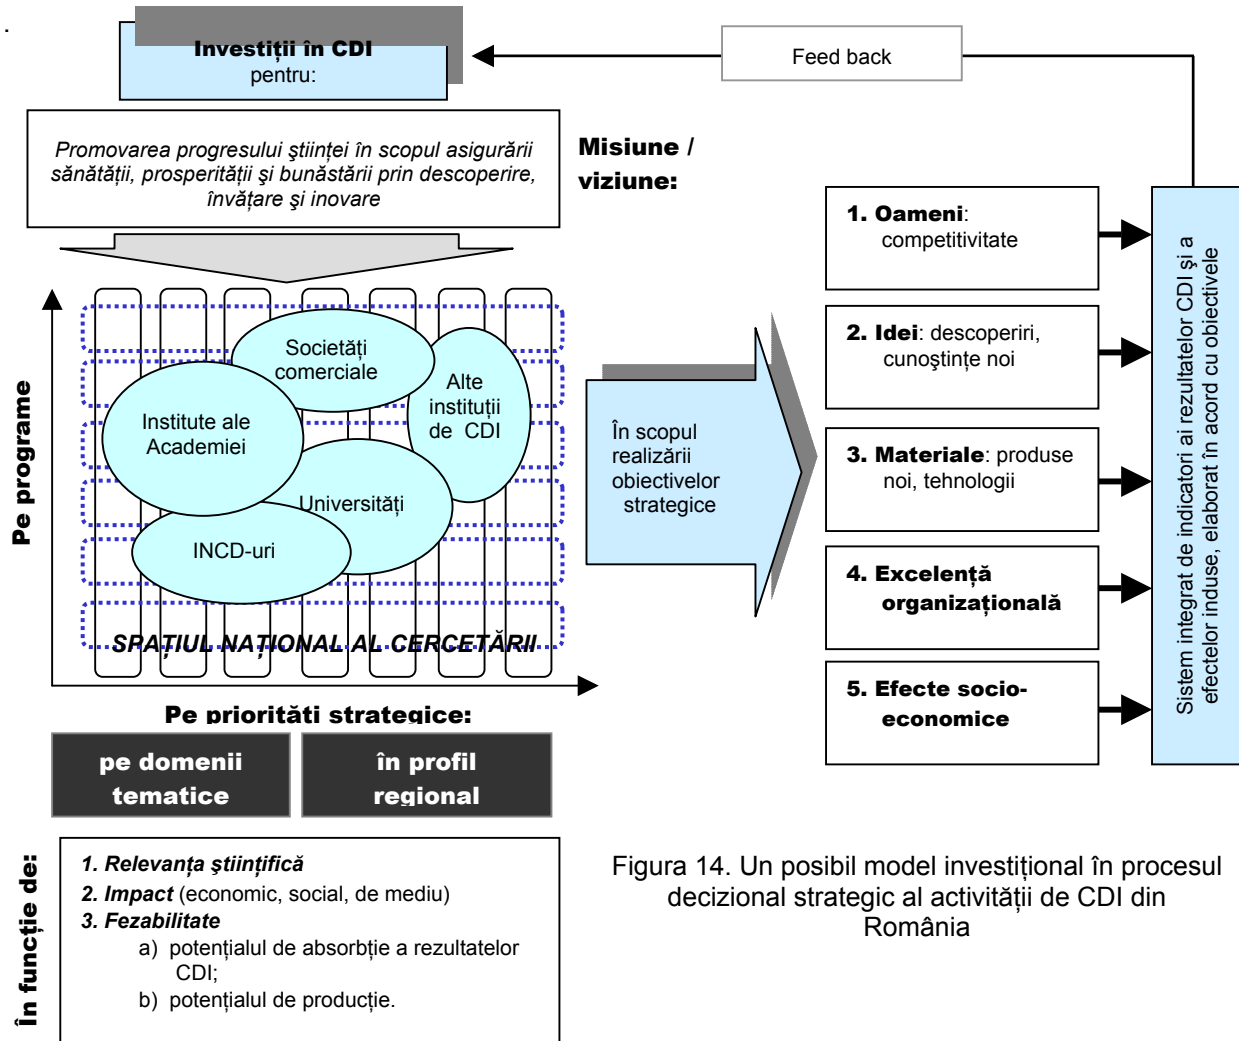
.

Investiții în CDI pentru:

Feed back

Promovarea progresului ştiinţei în scopul asigurării sănătăţii, prosperităţii şi bunăstării prin descoperire, învăţare şi inovare

Misiune / viziune:

Pe programe

Societăți comerciale

Alte instituții de CDI

Institute ale Academiei

Universități

INCD-uri

SPAȚIUL NAȚIONAL AL CERCETĂRII

Pe priorităţi strategice:

pe domenii tematice

în profil regional

În scopul realizării obiectivelor strategice

1. Oameni: competitivitate

2. Idei: descoperiri, cunoştinţe noi

3. Materiale: produse noi, tehnologii

4. Excelenţă organizaţională

5. Efecte socio-economice

Sistem integrat de indicatori ai rezultatelor CDI şi a efectelor induse, elaborat în acord cu obiectivele

În funcție de:

1. Relevanța ştiințifică

2. Impact (economic, social, de mediu)

3. Fezabilitate

a) potențialul de absorbție a rezultatelor CDI;

b) potențialul de producție.

Figura 14. Un posibil model investițional în procesul decizional strategic al activității de CDI din România